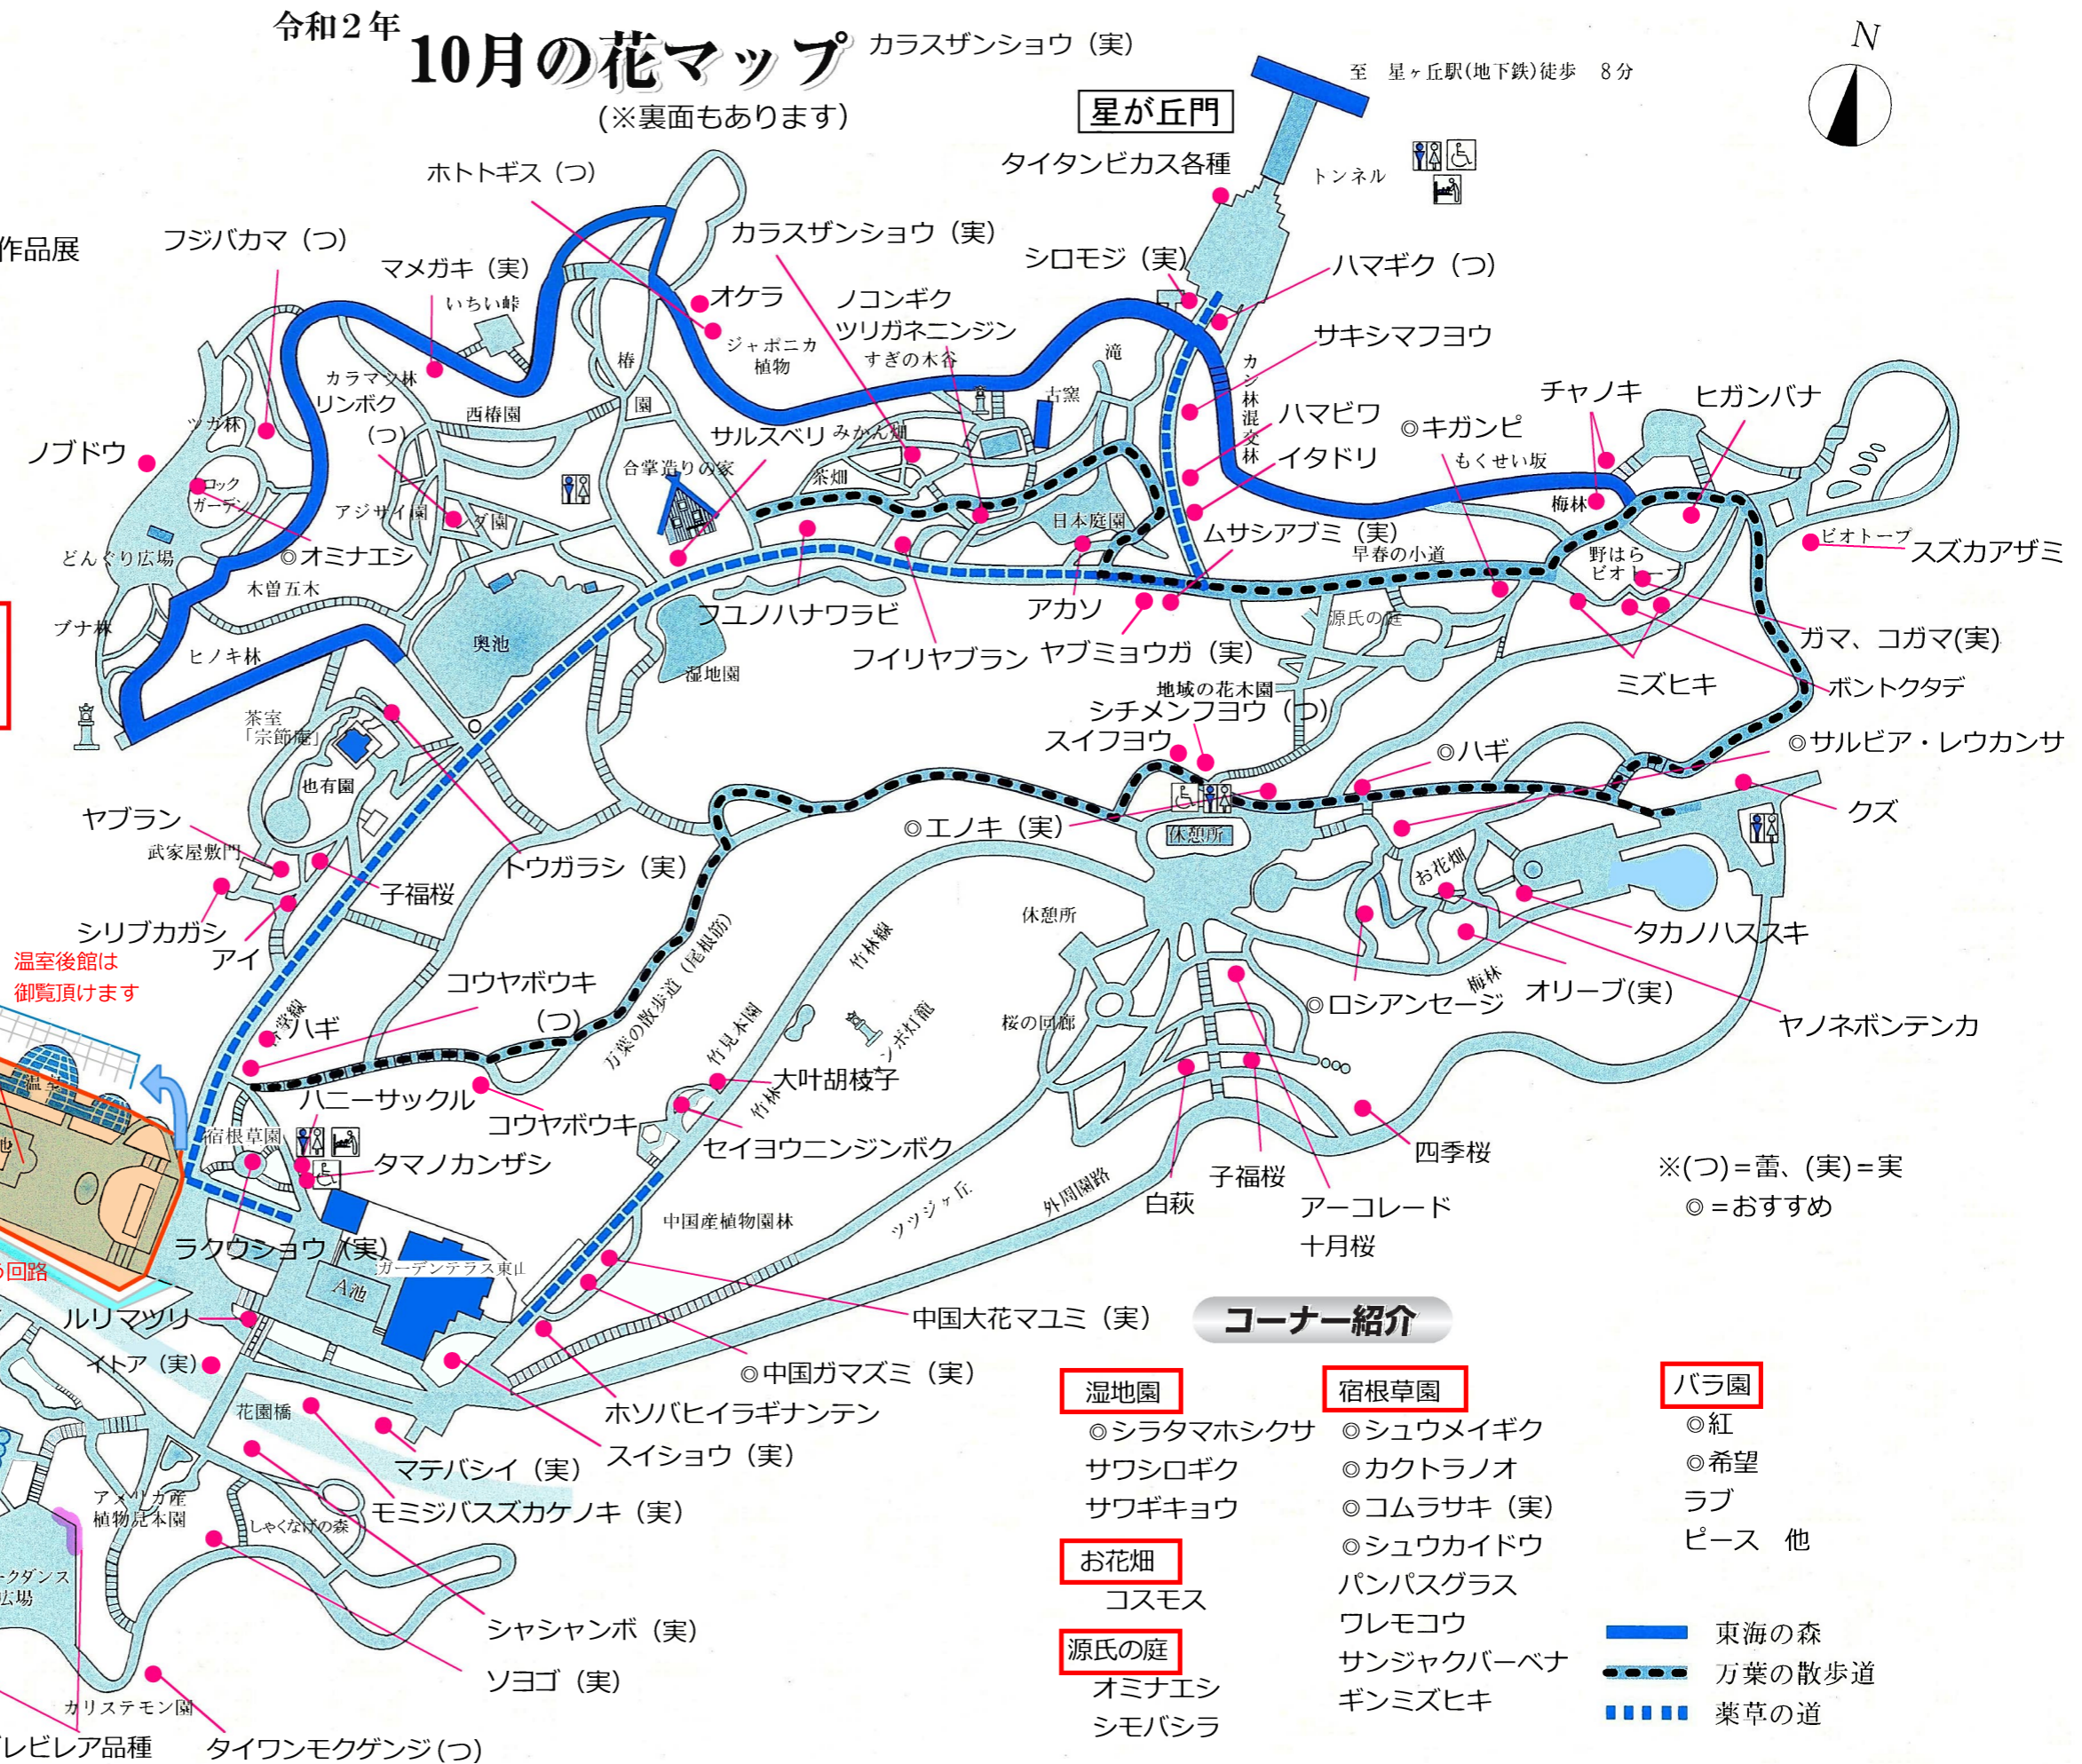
令和2年
10月の花マップ
(※裏面もあります)
カラスザンショウ(実)
至　星ヶ丘駅(地下鉄)徒歩　8分
N
星が丘門
タイタンビカス各種
トンネル
ホトトギス(つ)
作品展
フジバカマ(つ)
マメガキ(実)
いちい峠
カラスザンショウ(実)
オケラ
ジャポニカ植物
ノコンギク
ツリガネニンジン
すぎの木谷
シロモジ(実)
ハマギク(つ)
サキシマフヨウ
滝
カシ林混交林
ハマビワ
イタドリ
古窯
カラマツ林
リンボク(つ)
西椿園
椿園
サルスベリ
みかん畑
合掌造りの家
茶畑
ツガ林
ノブドウ
ロックガーデン
アジサイ園
シダ園
◎オミナエシ
どんぐり広場
木曽五木
ブナ林
ヒノキ林
奥池
湿地園
日本庭園
ムサシアブミ(実)
早春の小道
チャノキ
ヒガンバナ
◎キガンピ
もくせい坂
梅林
野はらビオトープ
ビオトープ
スズカアザミ
フユノハナワラビ
フイリヤブラン
アカソ
ヤブミョウガ(実)
源氏の庭
ガマ、コガマ(実)
ミズヒキ
ボントクタデ
地域の花木園
シチメンフヨウ(つ)
スイフヨウ
茶室「宗節庵」
也有園
◎ハギ
◎サルビア・レウカンサ
ヤブラン
武家屋敷門
◎エノキ(実)
休憩所
クズ
トウガラシ(実)
子福桜
お花畑
シリブカガシ
アイ
休憩所
タカノハススキ
温室後館は御覧頂けます
コウヤボウキ(つ)
万葉の散歩道(尾根筋)
竹林線
竹見本園
ハギ
桜の回廊
◎ロシアンセージ
梅林
オリーブ(実)
ヤノネボンテンカ
ハニーサックル
大叶胡枝子
コウヤボウキ
セイヨウニンジンボク
宿根草園
タマノカンザシ
四季桜
※(つ)=蕾、(実)=実
◎=おすすめ
子福桜
白萩
アーコレード
十月桜
ツツジヶ丘
外周園路
中国産植物園林
ラクウショウ(実)
ガーデンテラス東山
A池
回路
ルリマツリ
中国大花マユミ(実)
コーナー紹介
イトア(実)
◎中国ガマズミ(実)
花園橋
ホソバヒイラギナンテン
スイショウ(実)
マテバシイ(実)
モミジバスズカケノキ(実)
アメリカ産植物見本園
しゃくなげの森
クダンス広場
シャシャンボ(実)
ソヨゴ(実)
カリステモン園
レビレア品種
タイワンモクゲンジ(つ)
湿地園
◎シラタマホシクサ
サワシロギク
サワギキョウ
お花畑
コスモス
源氏の庭
オミナエシ
シモバシラ
宿根草園
◎シュウメイギク
◎カクトラノオ
◎コムラサキ(実)
◎シュウカイドウ
パンパスグラス
ワレモコウ
サンジャクバーベナ
ギンミズヒキ
バラ園
◎紅
◎希望
ラブ
ピース　他
東海の森
万葉の散歩道
薬草の道